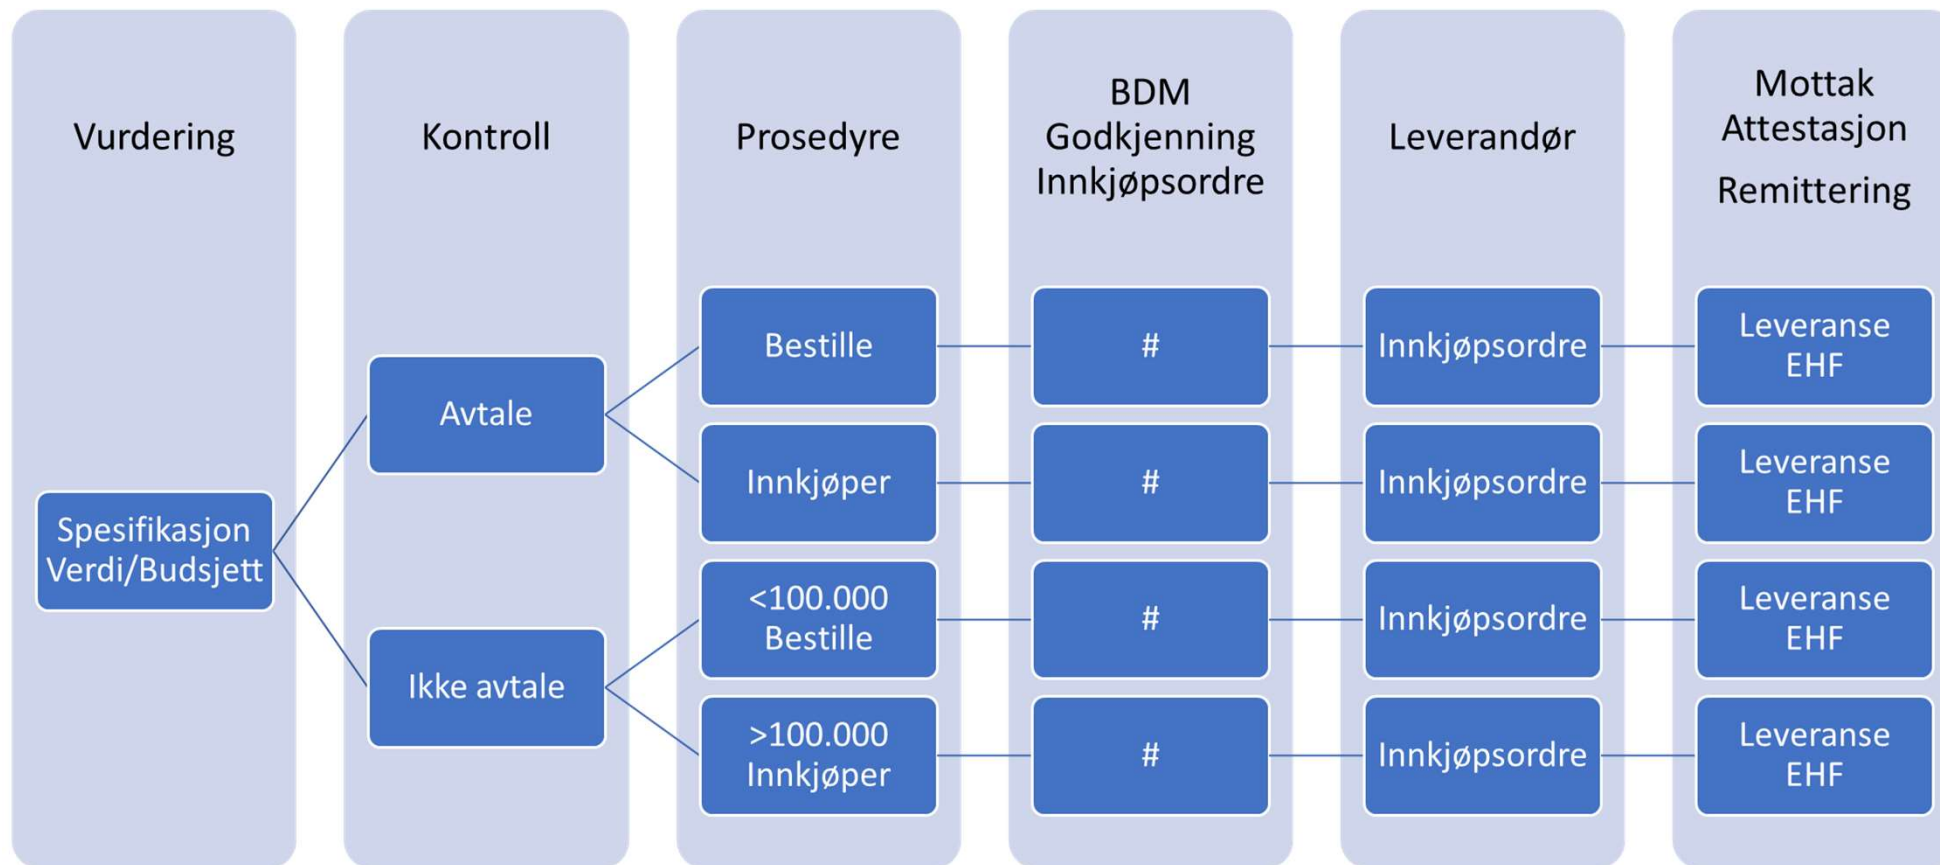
Vurdering

Kontroll

Prosedyre

BDM Godkjenning Innkjøpsordre

Leverandør

Mottak Attestasjon

Remittering

Spesifikasjon Verdi/Budsjett

Avtale

Ikke avtale

Bestille

Innkjøper

<100.000 Bestille

>100.000 Innkjøper

#

#

#

#

Innkjøpsordre

Innkjøpsordre

Innkjøpsordre

Innkjøpsordre

Leveranse EHF

Leveranse EHF

Leveranse EHF

Leveranse EHF